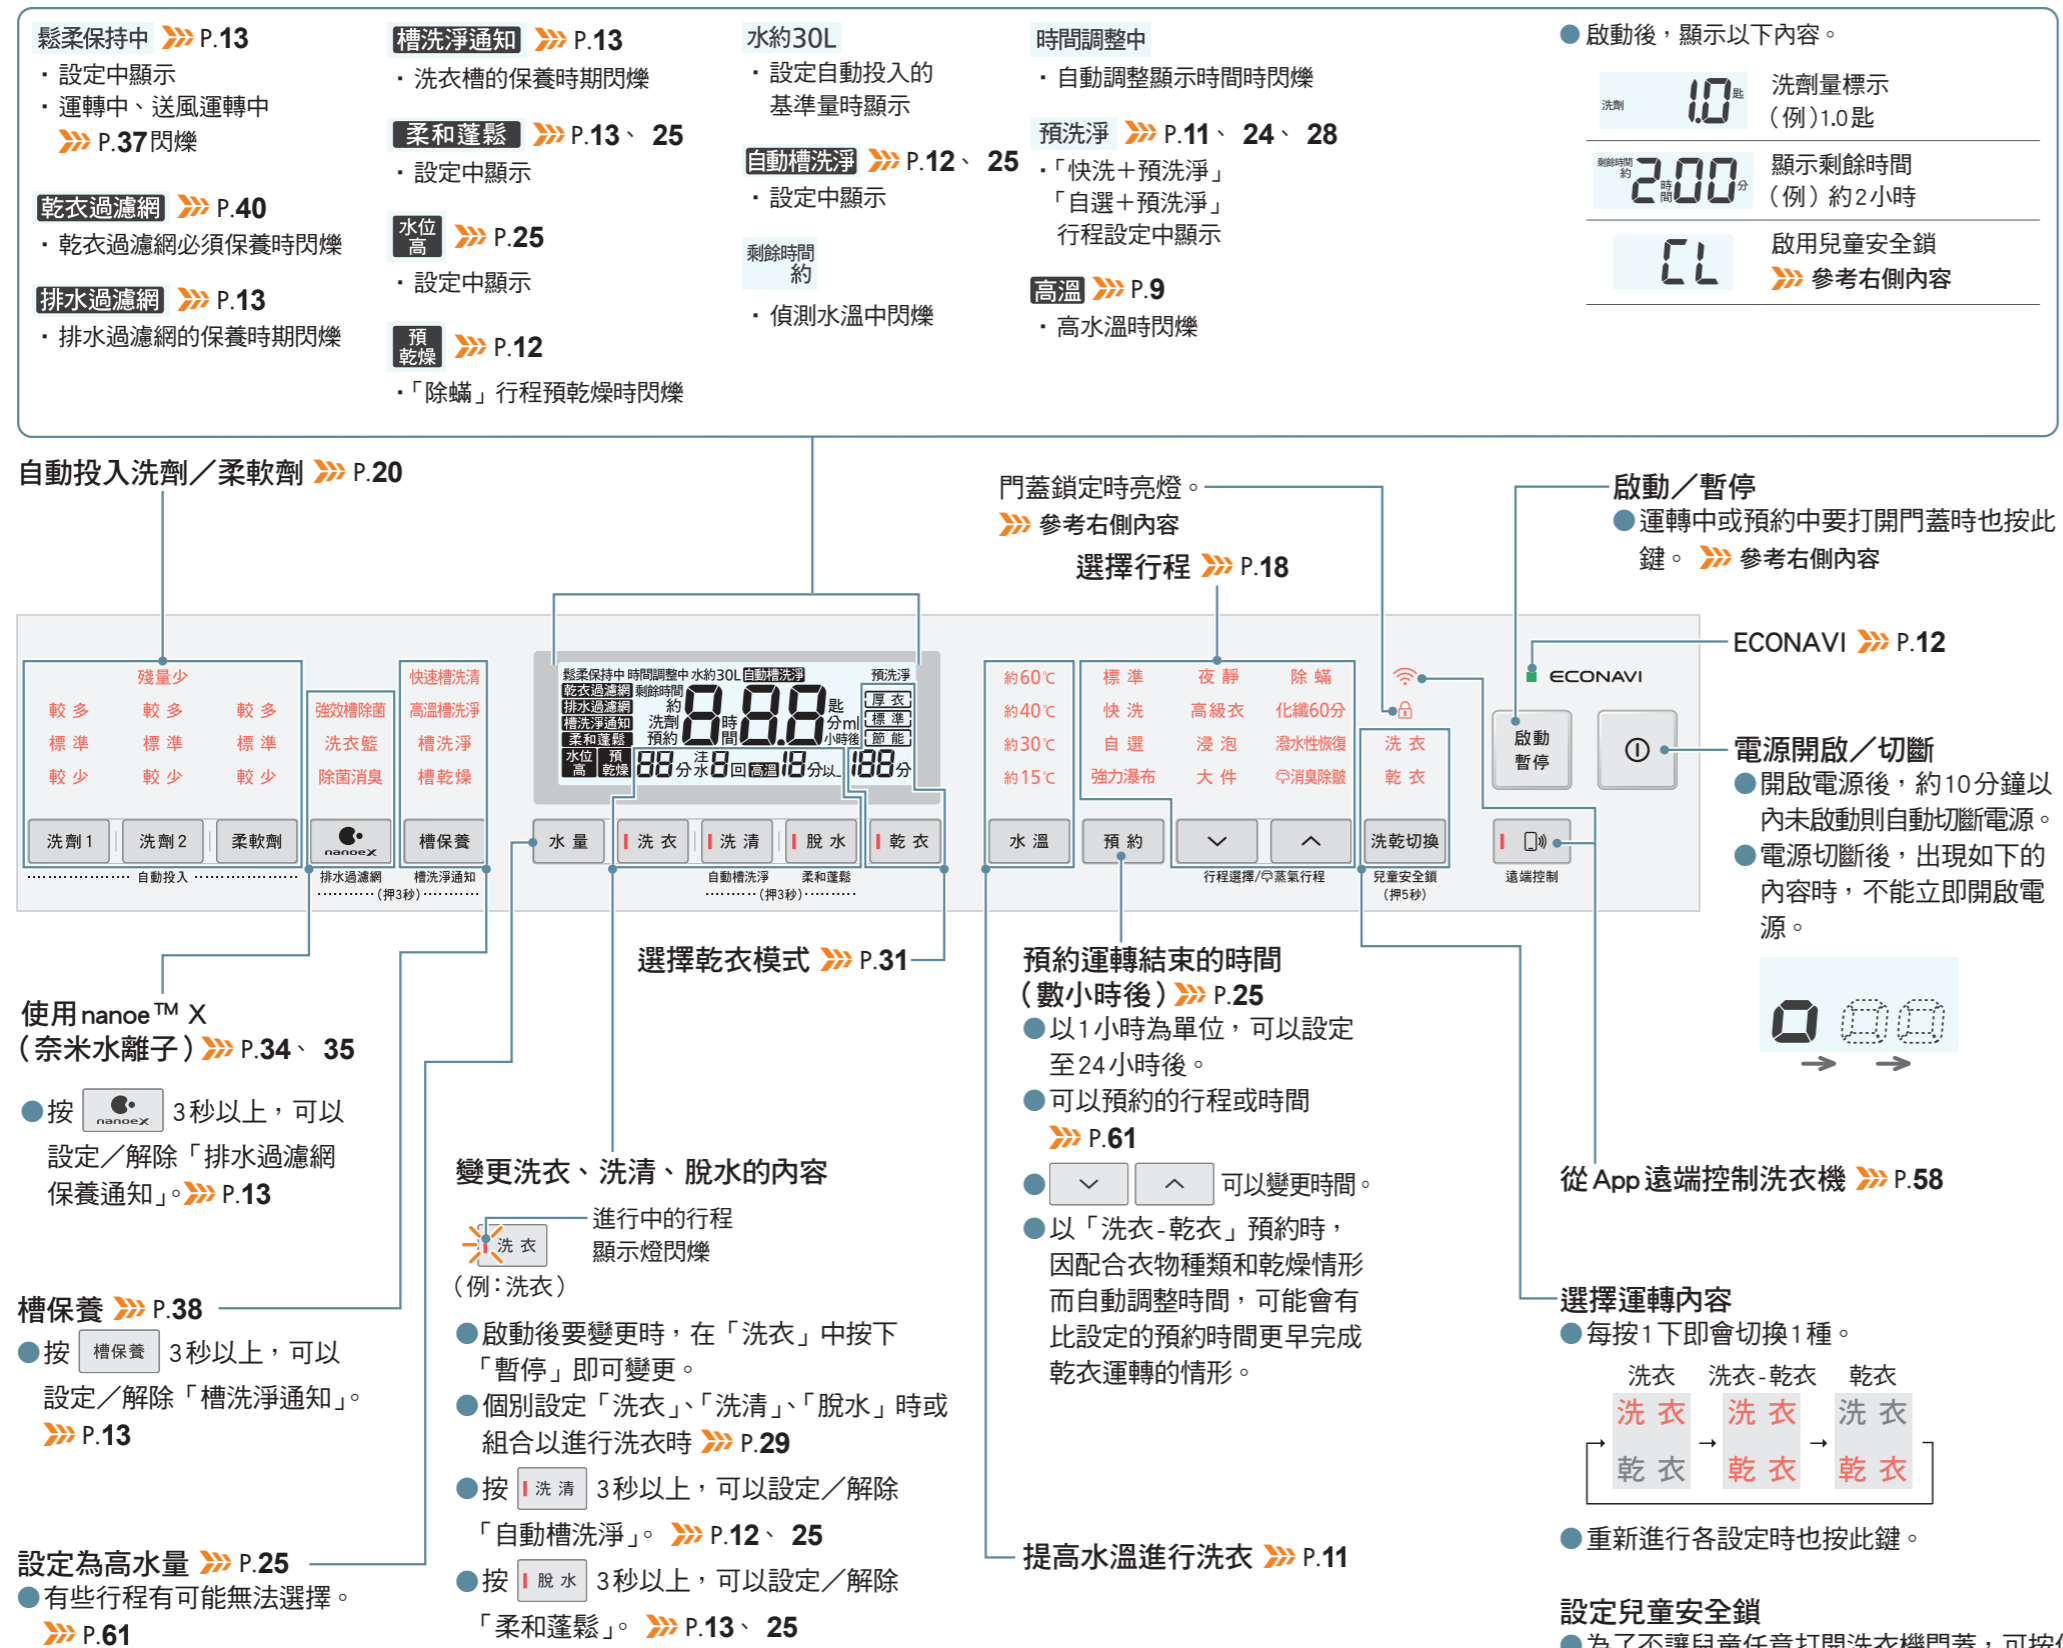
鬆柔保持中 P.13
・設定中顯示
・運轉中、送風運轉中 P.37閃爍

乾衣過濾網 P.40
・乾衣過濾網必須保養時閃爍

排水過濾網 P.13
・排水過濾網的保養時期閃爍

槽洗淨通知 P.13
・洗衣槽的保養時期閃爍

柔和蓬鬆 P.13、25
・設定中顯示

水位高 P.25
・設定中顯示

預乾燥 P.12
・「除蟎」行程預乾燥時閃爍

水約30L
・設定自動投入的基準量時顯示

自動槽洗淨 P.12、25
・設定中顯示

剩餘時間約
・偵測水溫中閃爍

時間調整中
・自動調整顯示時間時閃爍

預洗淨 P.11、24、28
・「快洗+預洗淨」「自選+預洗淨」行程設定中顯示

高溫 P.9
・高水溫時閃爍

●啟動後，顯示以下內容。

洗劑 1.0匙 洗劑量標示（例）1.0匙
剩餘時間約 2:00 顯示剩餘時間（例）約2小時
CL 啟用兒童安全鎖 參考右側內容

自動投入洗劑／柔軟劑 P.20

門蓋鎖定時亮燈。
參考右側內容

選擇行程 P.18

啟動／暫停
●運轉中或預約中要打開門蓋時也按此鍵。 參考右側內容

ECONAVI P.12

殘量少
較多 較多 較多
標準 標準 標準
較少 較少 較少
洗劑1 洗劑2 柔軟劑
自動投入

強效槽除菌
洗衣籃
除菌消臭
nanoeX
排水過濾網

快速槽洗淨
高溫槽洗淨
槽洗淨
槽乾燥
槽保養
槽洗淨通知
（押3秒）

鬆柔保持中 時間調整中 水約30L 自動槽洗淨 預洗淨
乾衣過濾網 剩餘時間
排水過濾網 約
槽洗淨通知 洗劑 888 匙 厚衣
柔和蓬鬆 預約 時間 分ml 小時後 標準 節能
水位高 預乾燥 88分 注水 8回 高溫 18分以上 188分

水量 洗衣 洗清 脫水 乾衣
自動槽洗淨 柔和蓬鬆
（押3秒）

約60℃
約40℃
約30℃
約15℃
水溫

標準 夜靜 除蟎
快洗 高級衣 化纖60分
自選 浸泡 潑水性恢復
強力瀑布 大件 消臭除皺
預約
行程選擇/蒸氣行程

洗衣
乾衣
洗乾切換
兒童安全鎖（押5秒）

ECONAVI
啟動 暫停
遠端控制

電源開啟／切斷
●開啟電源後，約10分鐘以內未啟動則自動切斷電源。
●電源切斷後，出現如下的內容時，不能立即啟動電源。

選擇乾衣模式 P.31

使用nanoe™ X（奈米水離子）P.34、35
●按 nanoeX 3秒以上，可以設定／解除「排水過濾網保養通知」。P.13

預約運轉結束的時間（數小時後）P.25
●以1小時為單位，可以設定至24小時後。
●可以預約的行程或時間 P.61
● ∨ ∧ 可以變更時間。
●以「洗衣-乾衣」預約時，因配合衣物種類和乾燥情形而自動調整時間，可能會有比設定的預約時間更早完成乾衣運轉的情形。

從App遠端控制洗衣機 P.58

變更洗衣、洗清、脫水的內容
洗衣 進行中的行程顯示燈閃爍
（例：洗衣）
●啟動後要變更時，在「洗衣」中按下「暫停」即可變更。
●個別設定「洗衣」、「洗清」、「脫水」時或組合以進行洗衣時 P.29
●按 洗清 3秒以上，可以設定／解除「自動槽洗淨」。 P.12、25
●按 脫水 3秒以上，可以設定／解除「柔和蓬鬆」。 P.13、25

槽保養 P.38
●按 槽保養 3秒以上，可以設定／解除「槽洗淨通知」。 P.13

設定為高水量 P.25
●有些行程有可能無法選擇。 P.61

提高水溫進行洗衣 P.11

選擇運轉內容
●每按1下即會切換1種。
洗衣 洗衣-乾衣 乾衣
洗衣 洗衣 洗衣
乾衣 乾衣 乾衣
●重新進行各設定時也按此鍵。

設定兒童安全鎖
●為了不讓兒童任意打開洗衣機門蓋，可按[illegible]